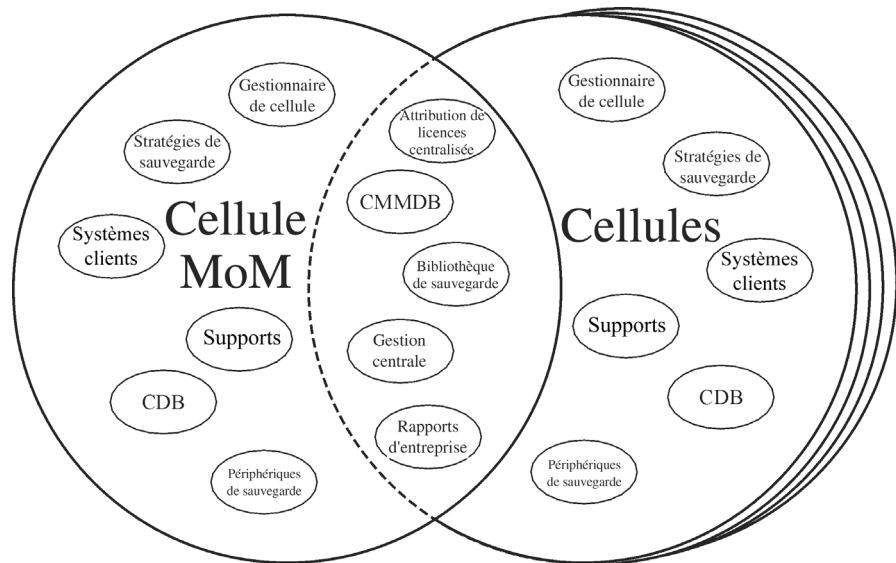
Gestionnaire de cellule

Stratégies de sauvegarde

Systèmes clients

Cellule MoM

Supports

CDB

Périphériques de sauvegarde

Attribution de licences centralisée

CMMDB

Bibliothèque de sauvegarde

Gestion centrale

Rapports d'entreprise

Gestionnaire de cellule

Stratégies de sauvegarde

Cellules

Systèmes clients

Supports

CDB

Périphériques de sauvegarde